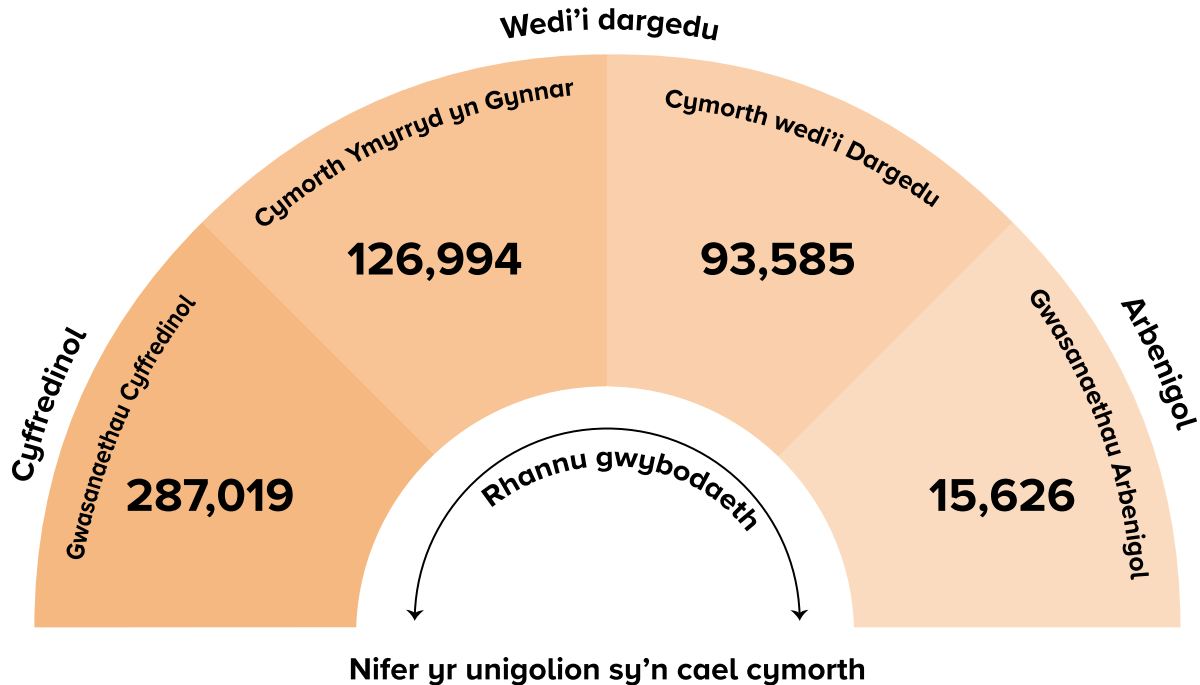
Wedi'i dargedu

Cyffredinol

Gwasanaethau Cyffredinol

287,019

Cymorth Ymyrryd yn Gynnar

126,994

Cymorth wedi'i Dargedu

93,585

Arbenigol

Gwasanaethau Arbenigol

15,626

Rhannu gwybodaeth

Nifer yr unigolion sy'n cael cymorth